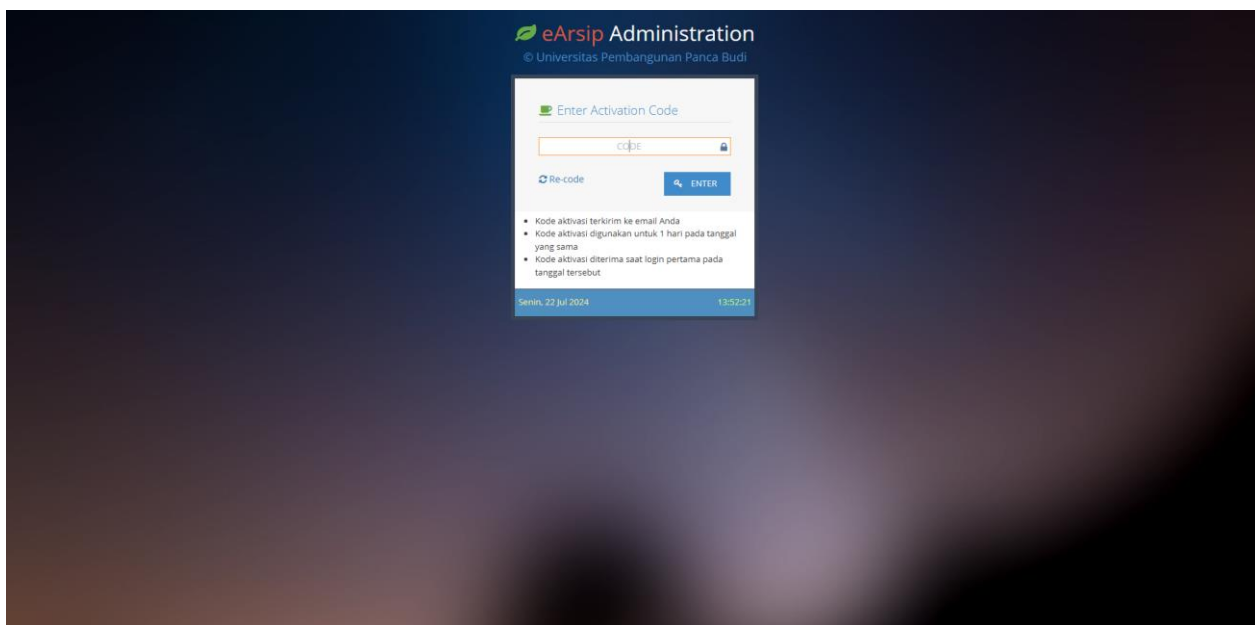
eArsip Administration
© Universitas Pembangunan Panca Budi

Enter Activation Code

CODE

Re-code

ENTER

- Kode aktivasi terkirim ke email Anda
- Kode aktivasi digunakan untuk 1 hari pada tanggal yang sama
- Kode aktivasi diterima saat login pertama pada tanggal tersebut

Senin, 22 Jul 2024

13:52:21